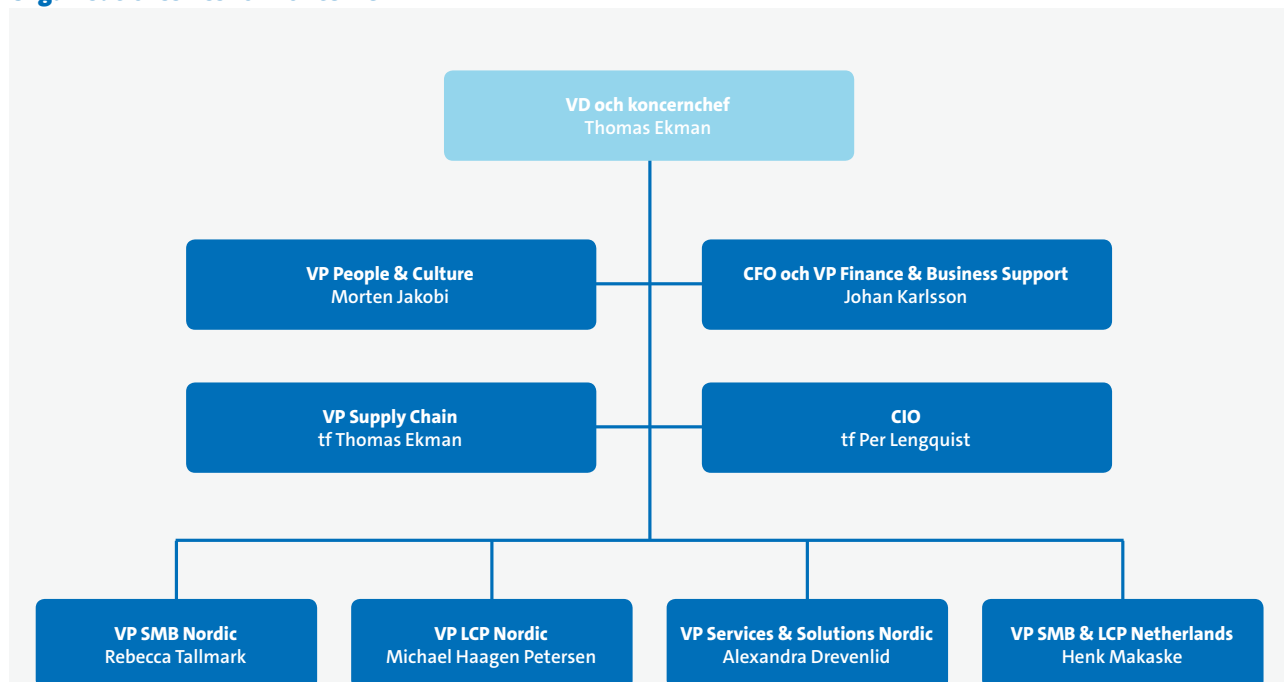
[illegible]

VD och koncernchef
Thomas Ekman

VP People & Culture
Morten Jakobi

CFO och VP Finance & Business Support
Johan Karlsson

VP Supply Chain
tf Thomas Ekman

CIO
tf Per Lengquist

VP SMB Nordic
Rebecca Tallmark

VP LCP Nordic
Michael Haagen Petersen

VP Services & Solutions Nordic
Alexandra Drevenlid

VP SMB & LCP Netherlands
Henk Makaske